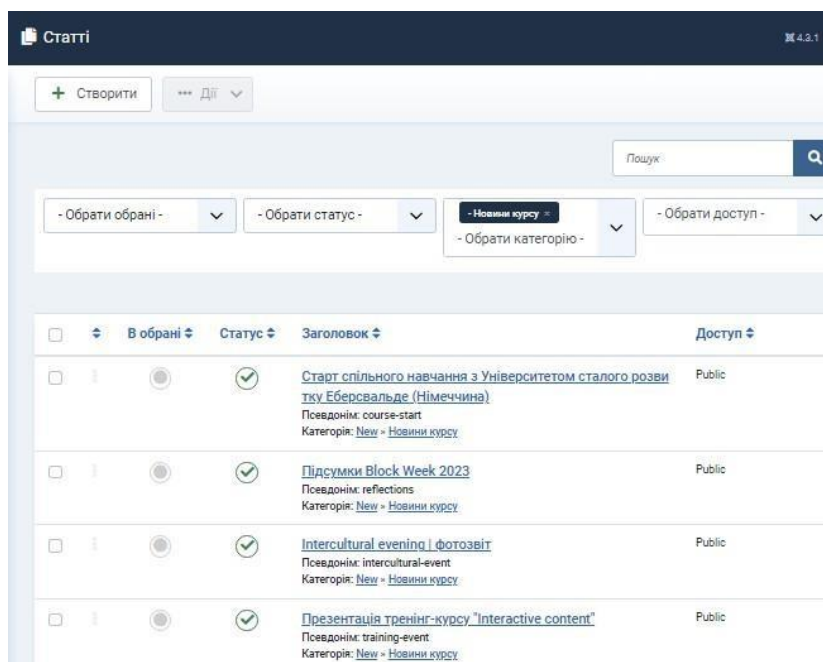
Статті

4.3.1

+ Створити

Дії

Пошук

- Обрати обрані -

- Обрати статус -

- Новини курсу ×

- Обрати категорію -

- Обрати доступ -

| | | В обрані ≑ | Статус ≑ | Заголовок ≑ | Доступ ≑ |
|---|---|---|---|---|---|
| | | | | Старт спільного навчання з Університетом сталого розвитку Еберсвальде (Німеччина) Псевдонім: course-start Категорія: New » Новини курсу | Public |
| | | | | Підсумки Block Week 2023 Псевдонім: reflections Категорія: New » Новини курсу | Public |
| | | | | Intercultural evening \| фотозвіт Псевдонім: intercultural-event Категорія: New » Новини курсу | Public |
| | | | | Презентація тренінг-курсу "Interactive content" Псевдонім: training-event Категорія: New » Новини курсу | Public |